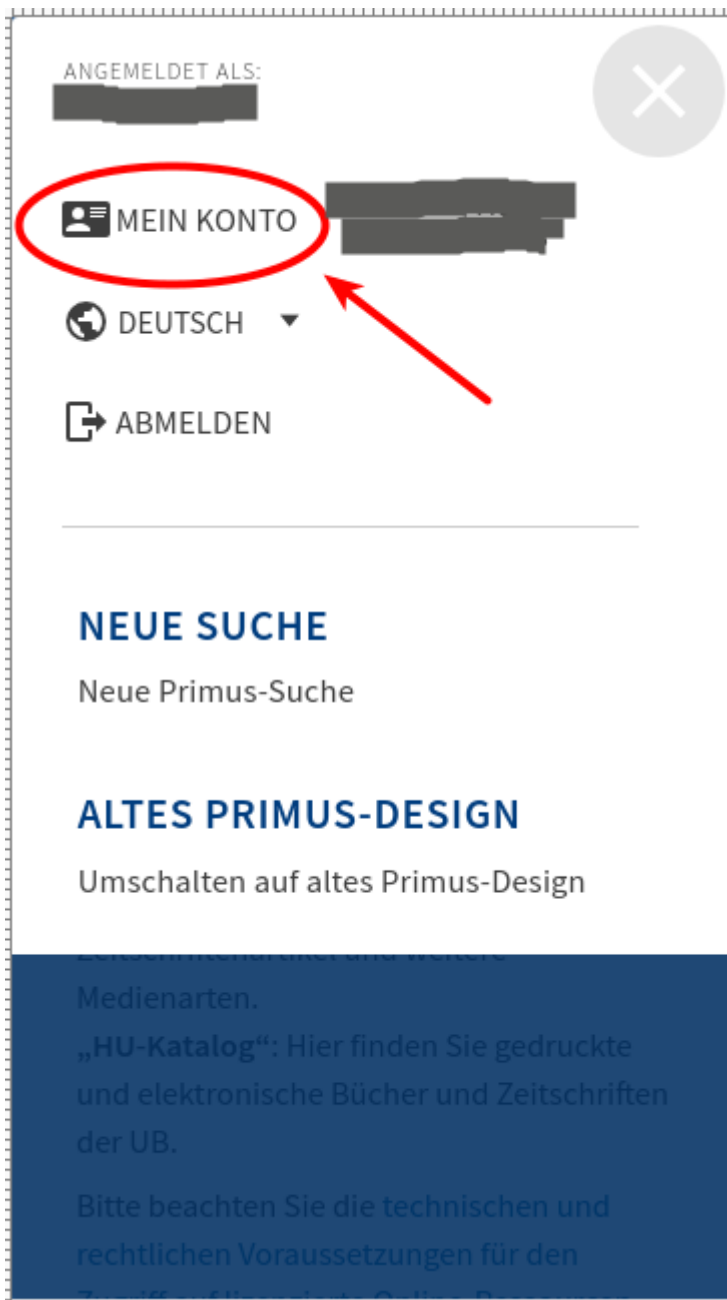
ANGEMELDET ALS:
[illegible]

MEIN KONTO

DEUTSCH

ABMELDEN

NEUE SUCHE

Neue Primus-Suche

ALTES PRIMUS-DESIGN

Umschalten auf altes Primus-Design

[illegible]
Medienarten.
„HU-Katalog“: Hier finden Sie gedruckte und elektronische Bücher und Zeitschriften der UB.

Bitte beachten Sie die technischen und rechtlichen Voraussetzungen für den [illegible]